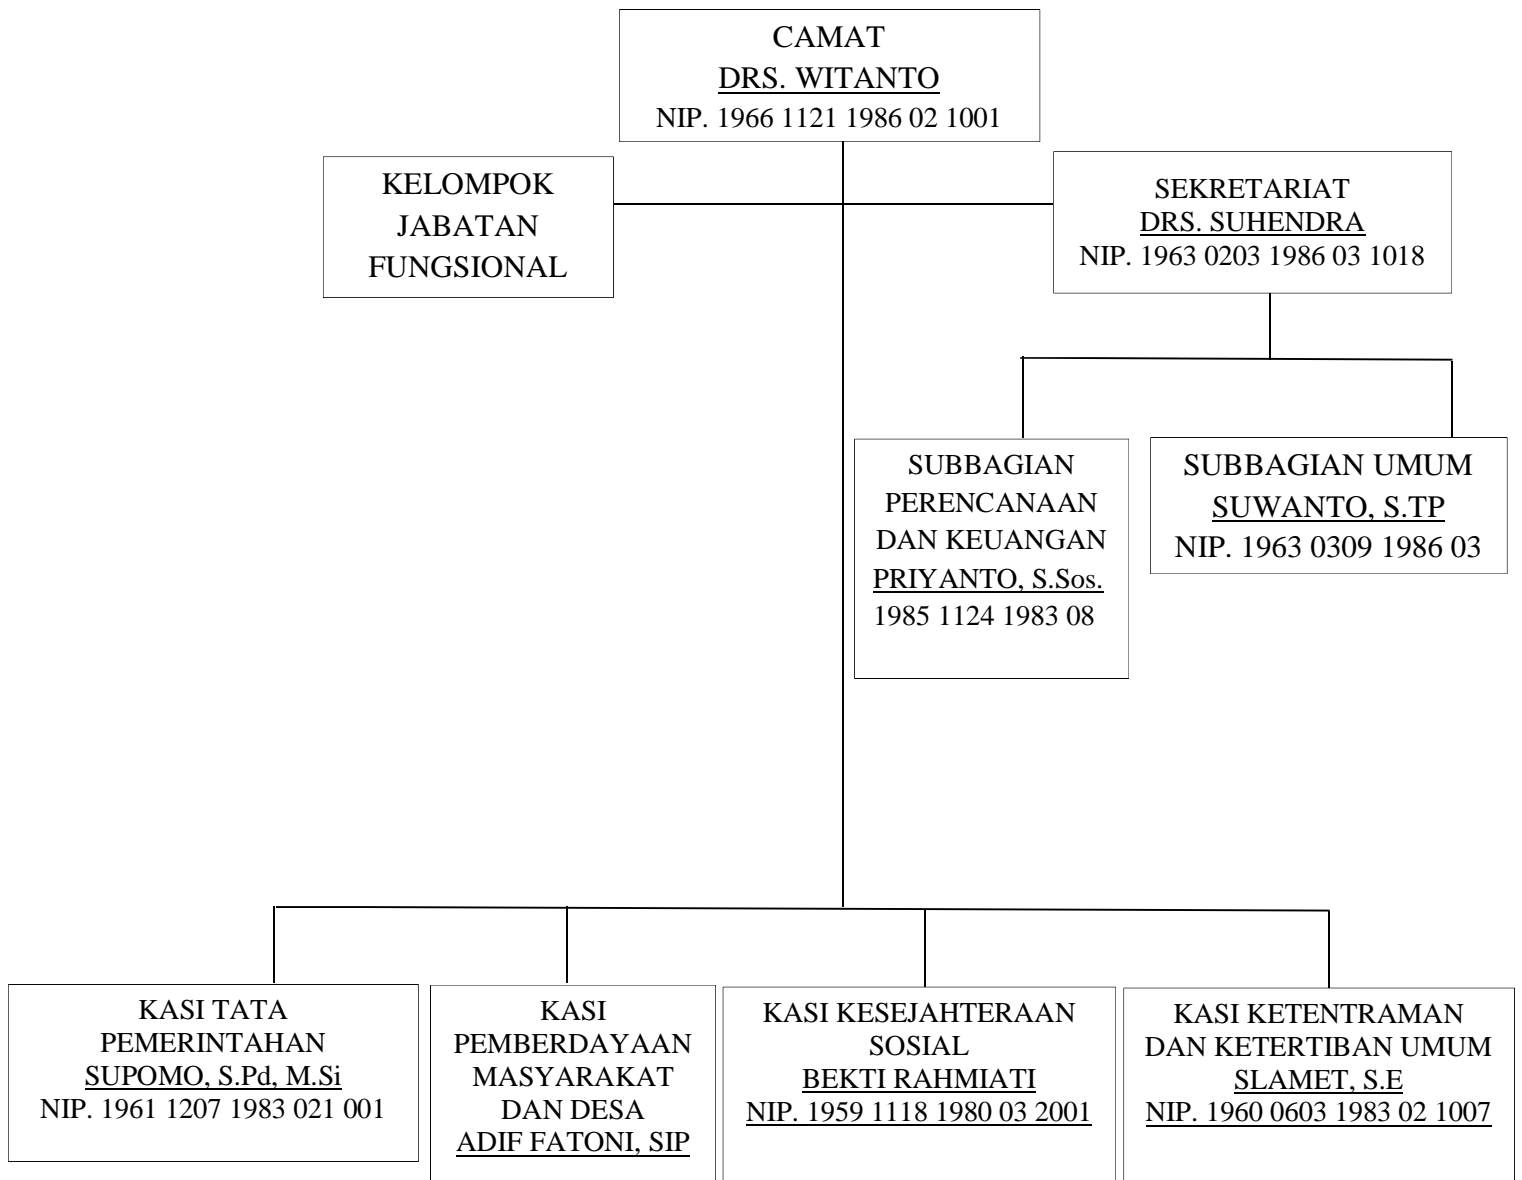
CAMAT
DRS. WITANTO
NIP. 1966 1121 1986 02 1001

KELOMPOK
JABATAN
FUNGSIONAL

SEKRETARIAT
DRS. SUHENDRA
NIP. 1963 0203 1986 03 1018

SUBBAGIAN
PERENCANAAN
DAN KEUANGAN
PRIYANTO, S.Sos.
1985 1124 1983 08

SUBBAGIAN UMUM
SUWANTO, S.TP
NIP. 1963 0309 1986 03

KASI TATA
PEMERINTAHAN
SUPOMO, S.Pd, M.Si
NIP. 1961 1207 1983 021 001

KASI
PEMBERDAYAAN
MASYARAKAT
DAN DESA
ADIF FATONI, SIP

KASI KESEJAHTERAAN
SOSIAL
BEKTI RAHMIATI
NIP. 1959 1118 1980 03 2001

KASI KETENTRAMAN
DAN KETERTIBAN UMUM
SLAMET, S.E
NIP. 1960 0603 1983 02 1007